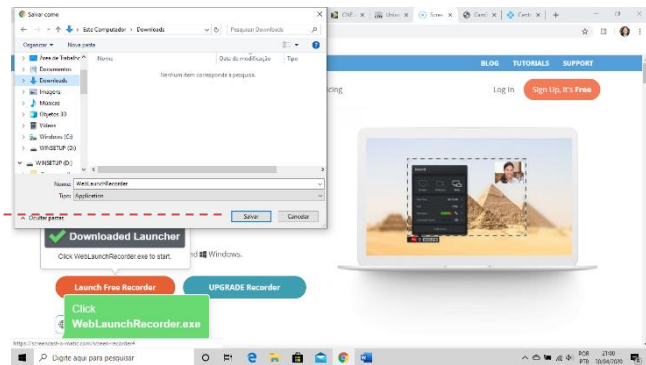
Salvar como
Este Computador > Downloads
Pesquisar Downloads
Organizar ▾ Nova pasta
Área de Trabalho
Documentos
Downloads
Imagens
Músicas
Objetos 3D
Vídeos
Windows (C:)
WINSETUP (D:)
WINSETUP (D:)
Nome
Data de modificação
Tipo
Nenhum item corresponde à pesquisa.
Nome: WebLaunchRecorder
Tipo: Application
Ocultar pastas
Salvar
Cancelar
CNE
Unive
Scree
Comb
Centr
+
BLOG TUTORIALS SUPPORT
icing
Log In
Sign Up, It's Free
Downloaded Launcher
Click WebLaunchRecorder.exe to start.
nd Windows.
Launch Free Recorder
UPGRADE Recorder
Click
WebLaunchRecorder.exe
https://screencast-o-matic.com/screen-recorder#
Digite aqui para pesquisar
POR PTB
21:00 10/04/2020